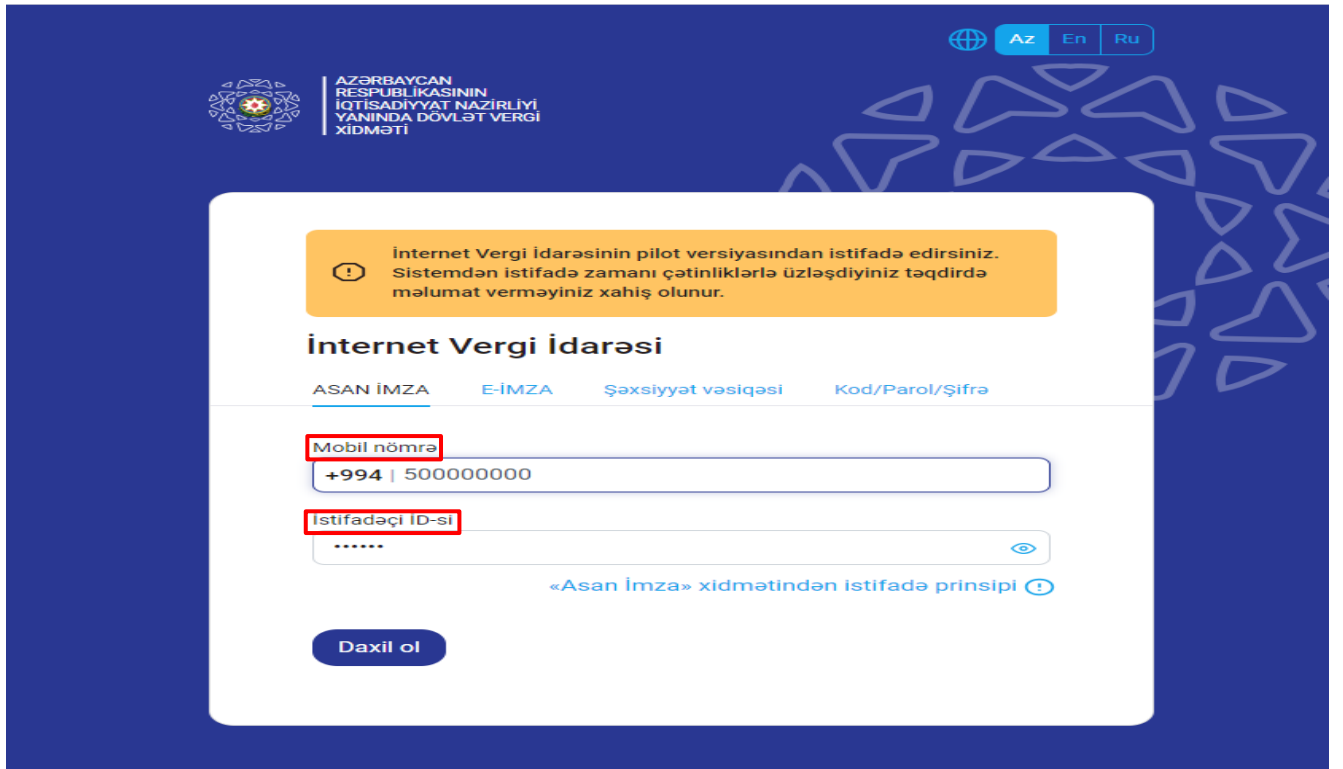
Az En Ru

AZƏRBAYCAN RESPUBLİKASININ İQTİSADİYYAT NAZİRLİYİ YANINDA DÖVLƏT VERGİ XİDMƏTİ

İnternet Vergi İdarəsinin pilot versiyasından istifadə edirsiniz. Sistemdən istifadə zamanı çətinliklərlə üzləşdiyiniz təqdirdə məlumat verməyiniz xahiş olunur.

İnternet Vergi İdarəsi

ASAN İMZA E-İMZA Şəxsiyyət vəsiqəsi Kod/Parol/Şifrə

Mobil nömrə

+994 | 500000000

İstifadəçi İD-si

••••••

«Asan İmza» xidmətindən istifadə prinsipi

Daxil ol